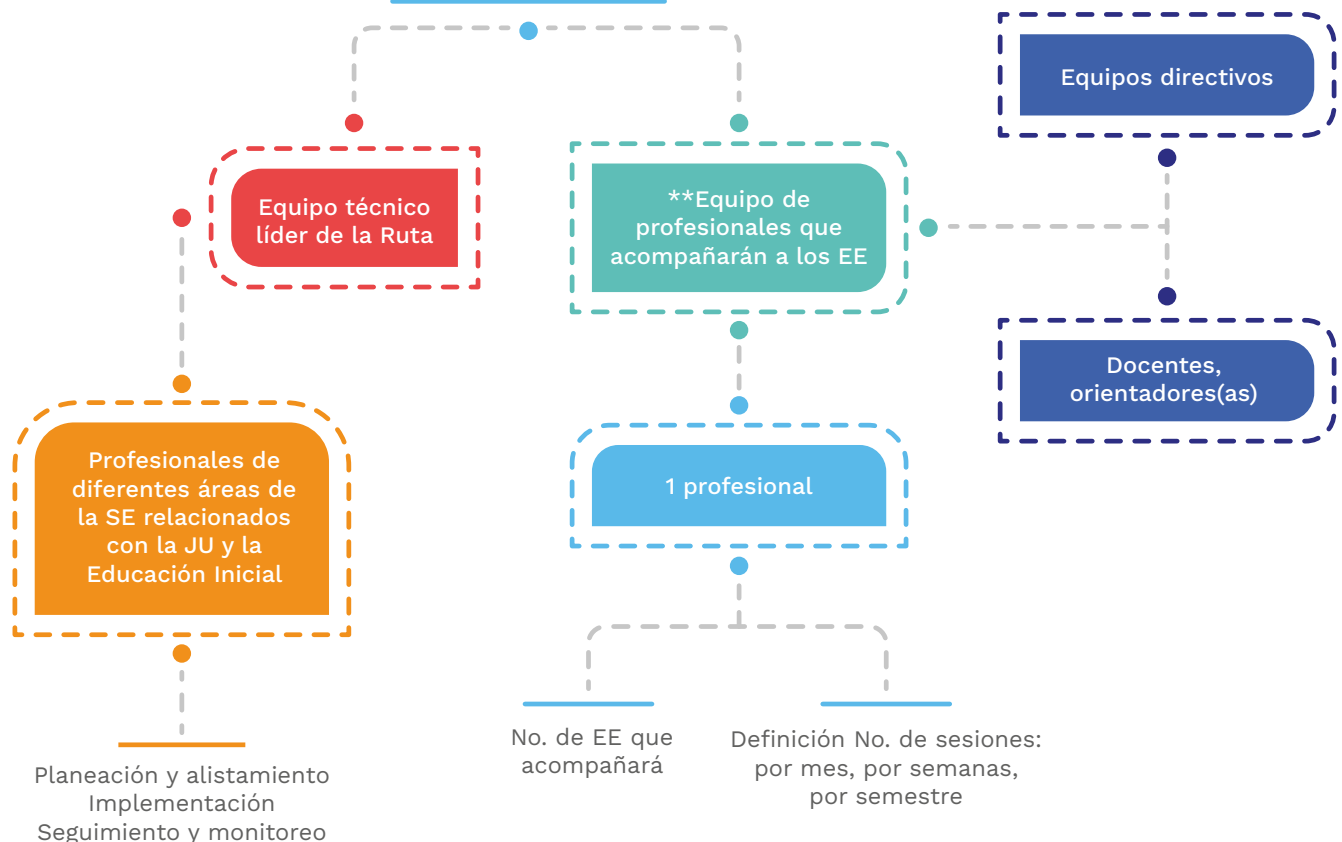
Equipos directivos

Equipo técnico líder de la Ruta

**Equipo de profesionales que acompañarán a los EE

Docentes, orientadores(as)

Profesionales de diferentes áreas de la SE relacionados con la JU y la Educación Inicial

1 profesional

No. de EE que acompañará

Definición No. de sesiones: por mes, por semanas, por semestre

Planeación y alistamiento
Implementación
Seguimiento y monitoreo